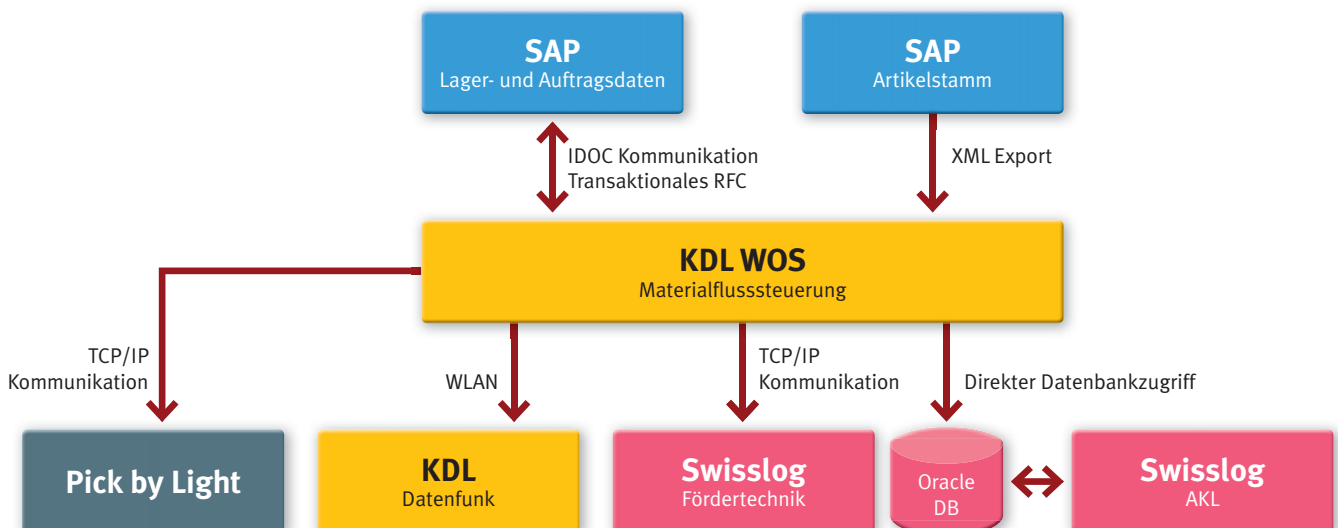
SAP
Lager- und Auftragsdaten

SAP
Artikelstamm

IDOC Kommunikation
Transaktionales RFC

XML Export

KDL WOS
Materialflusssteuerung

TCP/IP
Kommunikation

WLAN

TCP/IP
Kommunikation

Direkter Datenbankzugriff

Pick by Light

KDL
Datenfunk

Swisslog
Fördertechnik

Oracle
DB

Swisslog
AKL